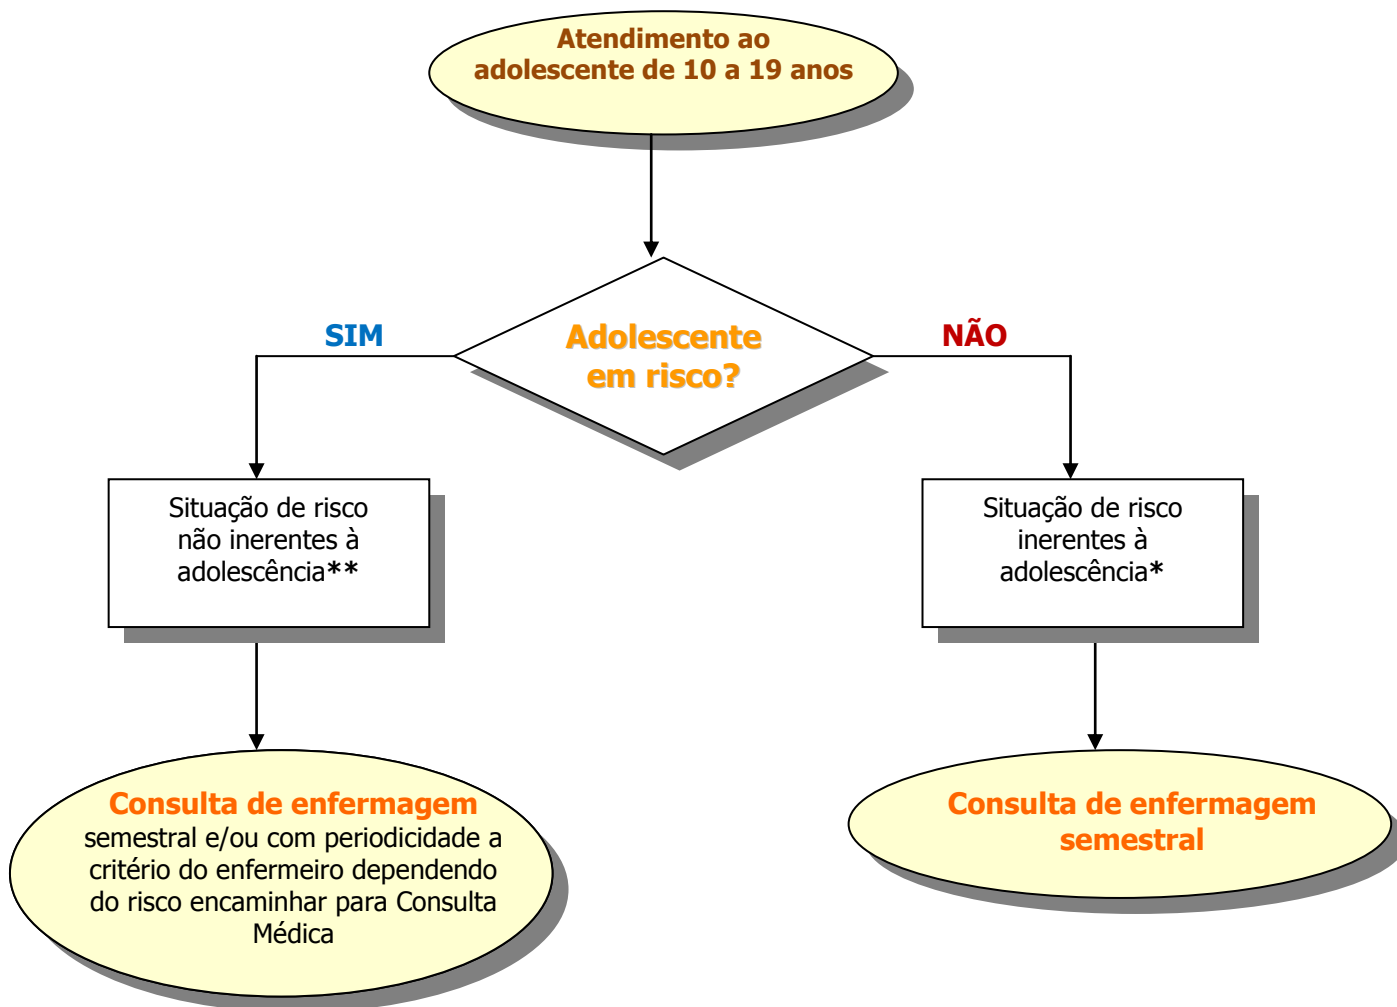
Atendimento ao adolescente de 10 a 19 anos

Adolescente em risco?

SIM

NÃO

Situação de risco não inerentes à adolescência**

Situação de risco inerentes à adolescência*

Consulta de enfermagem semestral e/ou com periodicidade a critério do enfermeiro dependendo do risco encaminhar para Consulta Médica

Consulta de enfermagem semestral